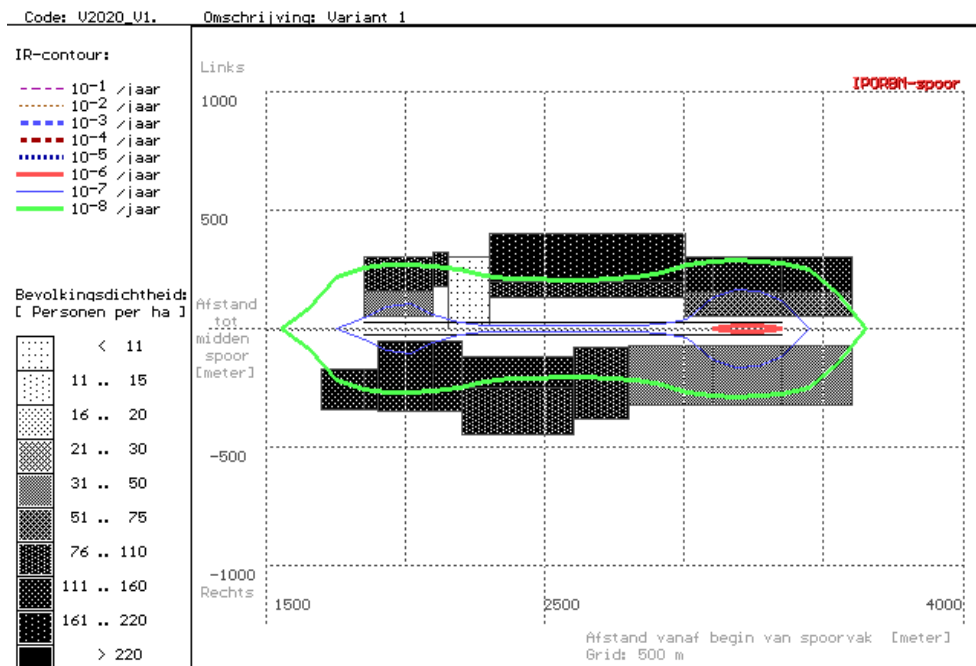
Code: V2020_V1.    Omschrijving: Variant 1

IR-contour:

$10^{-1}$ /jaar
$10^{-2}$ /jaar
$10^{-3}$ /jaar
$10^{-4}$ /jaar
$10^{-5}$ /jaar
$10^{-6}$ /jaar
$10^{-7}$ /jaar
$10^{-8}$ /jaar

Bevolkingsdichtheid:
[ Personen per ha ]

< 11
11 .. 15
16 .. 20
21 .. 30
31 .. 50
51 .. 75
76 .. 110
111 .. 160
161 .. 220
> 220

Links
IPORBM-spoor
1000
500
Afstand
tot
midden
spoor
[meter]
-500
-1000
Rechts
1500
2500
4000
Afstand vanaf begin van spoorvak [meter]
Grid: 500 m